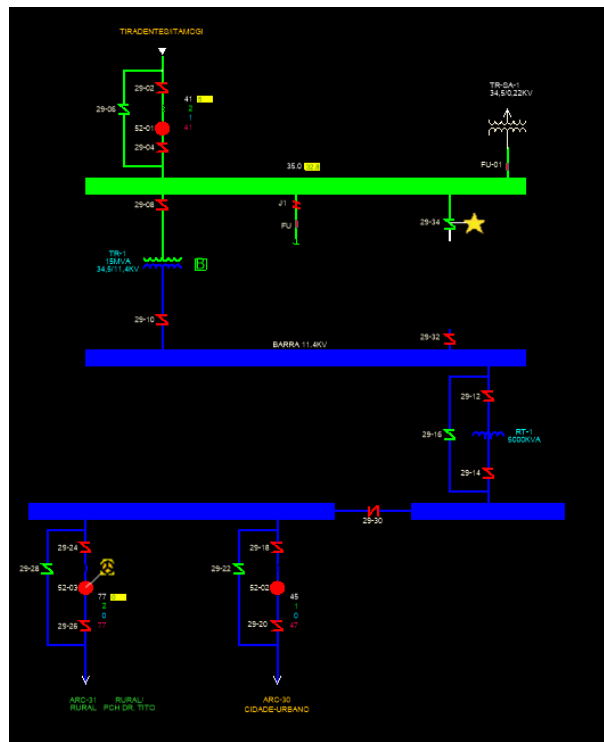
TIRADENTESITAMOGI

29-02
29-06
41
2
1
41
52-01
29-04

TR-SA-1
34,5/0,22KV

35,0
FU-01

29-08
J1
FU
29-34

TR-1
15MVA
34,5/11,4KV
B

29-10

BARRA 11,4KV
29-32

29-12
29-16
RT-1
5000KVA
29-14

29-30

29-24
29-28
52-03
77
2
0
77
29-26

29-18
29-22
52-02
45
1
0
47
29-20

ARC-31 RURAL/
RURAL PCH DR. TITO

ARC-30
CIDADE-URBANO